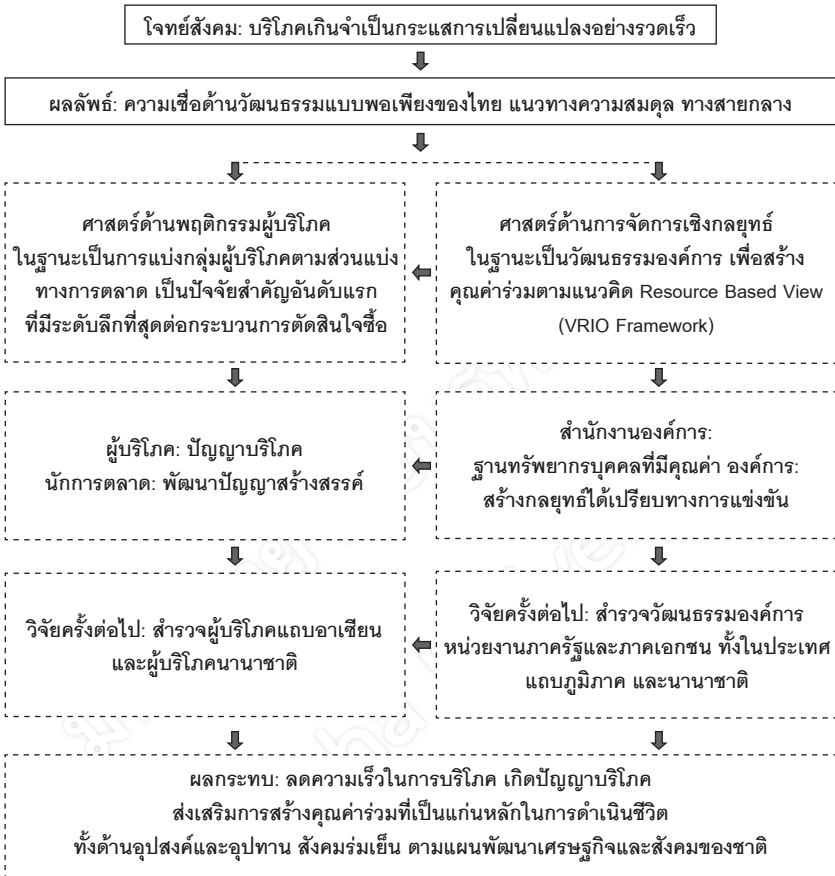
โจทย์สังคม: บริโภคเกินจำเป็นกระแสการเปลี่ยนแปลงอย่างรวดเร็ว

ผลลัพธ์: ความเชื่อด้านวัฒนธรรมแบบพอเพียงของไทย แนวทางความสมดุล ทางสายกลาง

ศาสตร์ด้านพฤติกรรมผู้บริโภค ในฐานะเป็นการแบ่งกลุ่มผู้บริโภคตามส่วนแบ่งทางการตลาด เป็นปัจจัยสำคัญอันดับแรก ที่มีระดับลึกที่สุดต่อกระบวนการตัดสินใจซื้อ

ศาสตร์ด้านการจัดการเชิงกลยุทธ์ ในฐานะเป็นวัฒนธรรมองค์การ เพื่อสร้างคุณค่าร่วมตามแนวคิด Resource Based View (VRIO Framework)

ผู้บริโภค: ปัญญาบริโภค
นักการตลาด: พัฒนาปัญญาสร้างสรรค์

สำนักงานองค์การ:
ฐานทรัพยากรบุคคลที่มีคุณค่า องค์การ: สร้างกลยุทธ์ได้เปรียบทางการแข่งขัน

วิจัยครั้งต่อไป: สำรวจผู้บริโภคแถบอาเซียน และผู้บริโภคนานาชาติ

วิจัยครั้งต่อไป: สำรวจวัฒนธรรมองค์การ หน่วยงานภาครัฐและภาคเอกชน ทั้งในประเทศ แถบภูมิภาค และนานาชาติ

ผลกระทบ: ลดความเร็วในการบริโภค เกิดปัญญาบริโภค
ส่งเสริมการสร้างคุณค่าร่วมที่เป็นแก่นหลักในการดำเนินชีวิต
ทั้งด้านอุปสงค์และอุปทาน สังคมร่มเย็น ตามแผนพัฒนาเศรษฐกิจและสังคมของชาติ